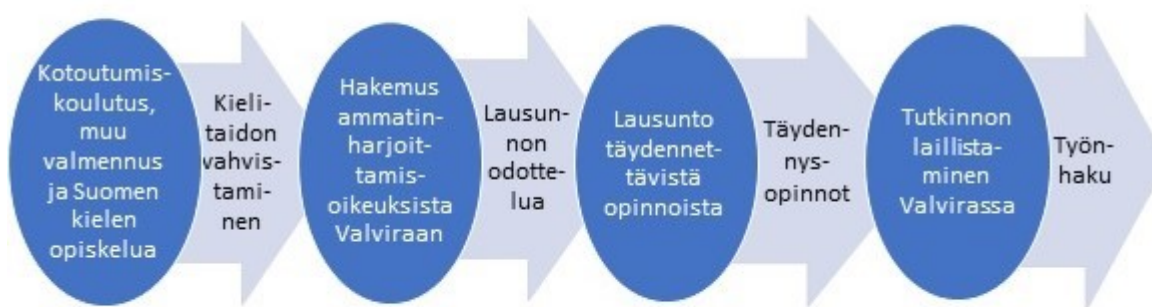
Kotoutumiskoulutus, muu valmennus ja Suomen kielen opiskelua

Kielitaidon vahvistaminen

Hakemus ammatinharjoittamisoikeuksista Valviraan

Lausunnon odottelua

Lausunto täydennettävistä opinnoista

Täydennysopinnot

Tutkinnon laillistaminen Valvirassa

Työnhaku